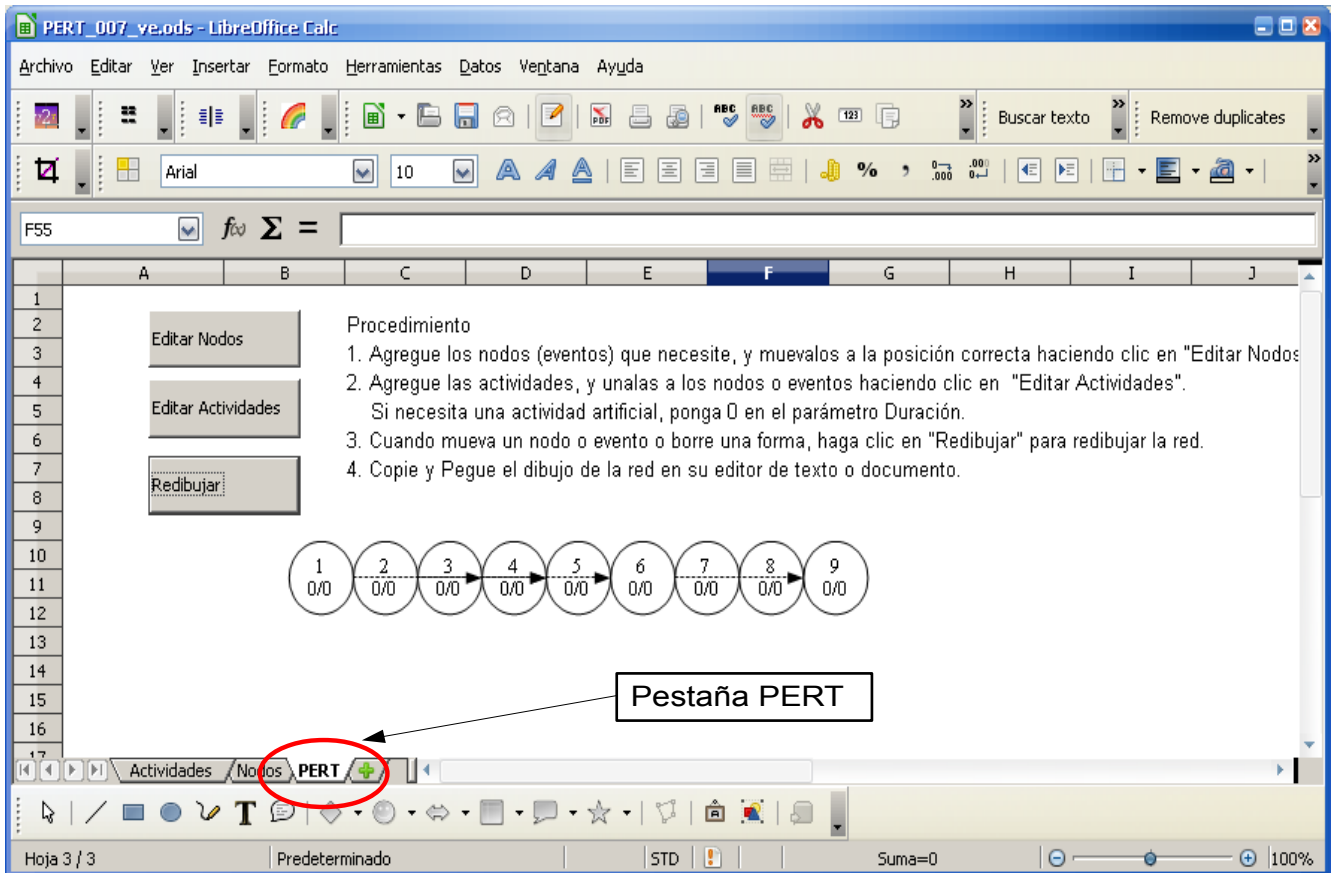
PERT_007_ve.ods - LibreOffice Calc

Archivo Editar Ver Insertar Formato Herramientas Datos Ventana Ayuda

Buscar texto Remove duplicates

Arial 10

F55 $f(x)$ $\Sigma$ =

| | A | B | C | D | E | F | G | H | I | J |
|---|---|---|---|---|---|---|---|---|---|---|
| 1 | | | | | | | | | | |
| 2 | | | | | | | | | | |
| 3 | | | | | | | | | | |
| 4 | | | | | | | | | | |
| 5 | | | | | | | | | | |
| 6 | | | | | | | | | | |
| 7 | | | | | | | | | | |
| 8 | | | | | | | | | | |
| 9 | | | | | | | | | | |
| 10 | | | | | | | | | | |
| 11 | | | | | | | | | | |
| 12 | | | | | | | | | | |
| 13 | | | | | | | | | | |
| 14 | | | | | | | | | | |
| 15 | | | | | | | | | | |
| 16 | | | | | | | | | | |
| 17 | | | | | | | | | | |

Editar Nodos

Editar Actividades

Redibujar

Procedimiento
1. Agregue los nodos (eventos) que necesite, y muevalos a la posición correcta haciendo clic en "Editar Nodos
2. Agregue las actividades, y unalas a los nodos o eventos haciendo clic en "Editar Actividades".
Si necesita una actividad artificial, ponga 0 en el parámetro Duración.
3. Cuando mueva un nodo o evento o borre una forma, haga clic en "Redibujar" para redibujar la red.
4. Copie y Pegue el dibujo de la red en su editor de texto o documento.

1 0/0
2 0/0
3 0/0
4 0/0
5 0/0
6 0/0
7 0/0
8 0/0
9 0/0

Pestaña PERT

Actividades Nodos PERT

Hoja 3 / 3 Predeterminado STD Suma=0 100%